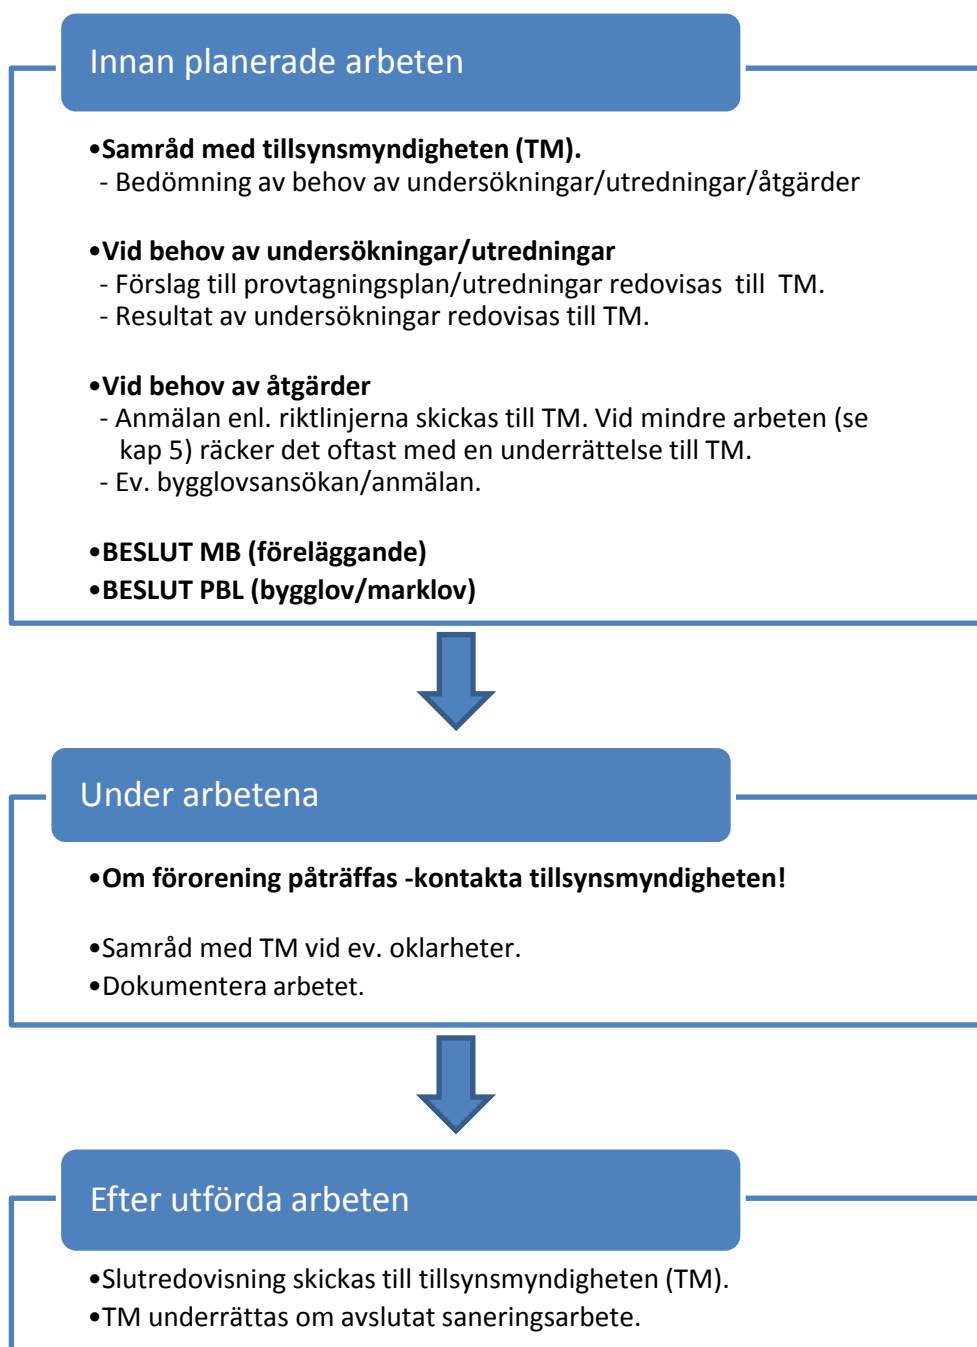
Innan planerade arbeten

•Samråd med tillsynsmyndigheten (TM).
- Bedömning av behov av undersökningar/utredningar/åtgärder

•Vid behov av undersökningar/utredningar
- Förslag till provtagningsplan/utredningar redovisas till TM.
- Resultat av undersökningar redovisas till TM.

•Vid behov av åtgärder
- Anmälan enl. riktlinjerna skickas till TM. Vid mindre arbeten (se kap 5) räcker det oftast med en underrättelse till TM.
- Ev. bygglovsansökan/anmälan.

•BESLUT MB (föreläggande)
•BESLUT PBL (bygglov/marklov)

Under arbetena

•Om förorening påträffas -kontakta tillsynsmyndigheten!

•Samråd med TM vid ev. oklarheter.
•Dokumentera arbetet.

Efter utförda arbeten

•Slutredovisning skickas till tillsynsmyndigheten (TM).
•TM underrättas om avslutat saneringsarbete.